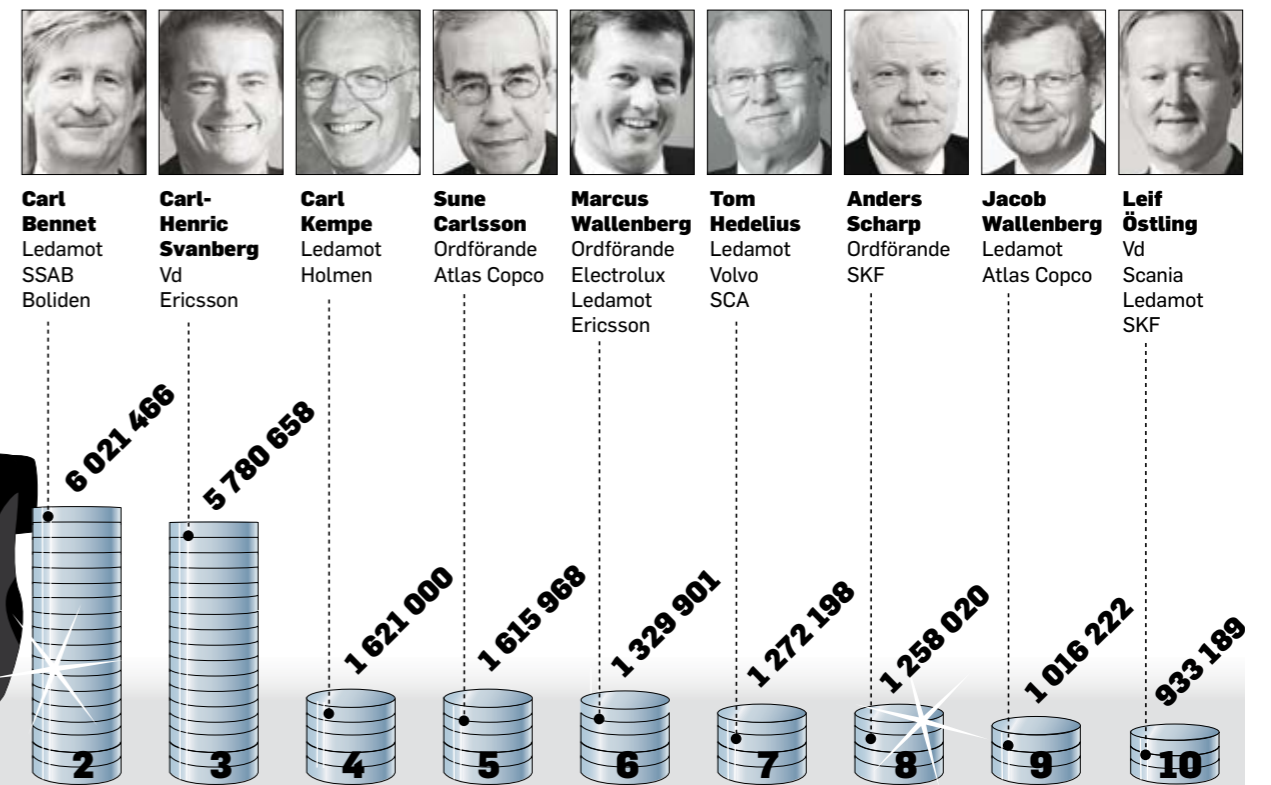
Carl Bennet
Ledamot
SSAB
Boliden

Carl-Henric Svanberg
Vd
Ericsson

Carl Kempe
Ledamot
Holmen

Sune Carlsson
Ordförande
Atlas Copco

Marcus Wallenberg
Ordförande
Electrolux
Ledamot
Ericsson

Tom Hedelius
Ledamot
Volvo
SCA

Anders Scharp
Ordförande
SKF

Jacob Wallenberg
Ledamot
Atlas Copco

Leif Östling
Vd
Scania
Ledamot
SKF

6 021 466
5 780 658
1 621 000
1 615 968
1 329 901
1 272 198
1 258 020
1 016 222
933 189

2
3
4
5
6
7
8
9
10